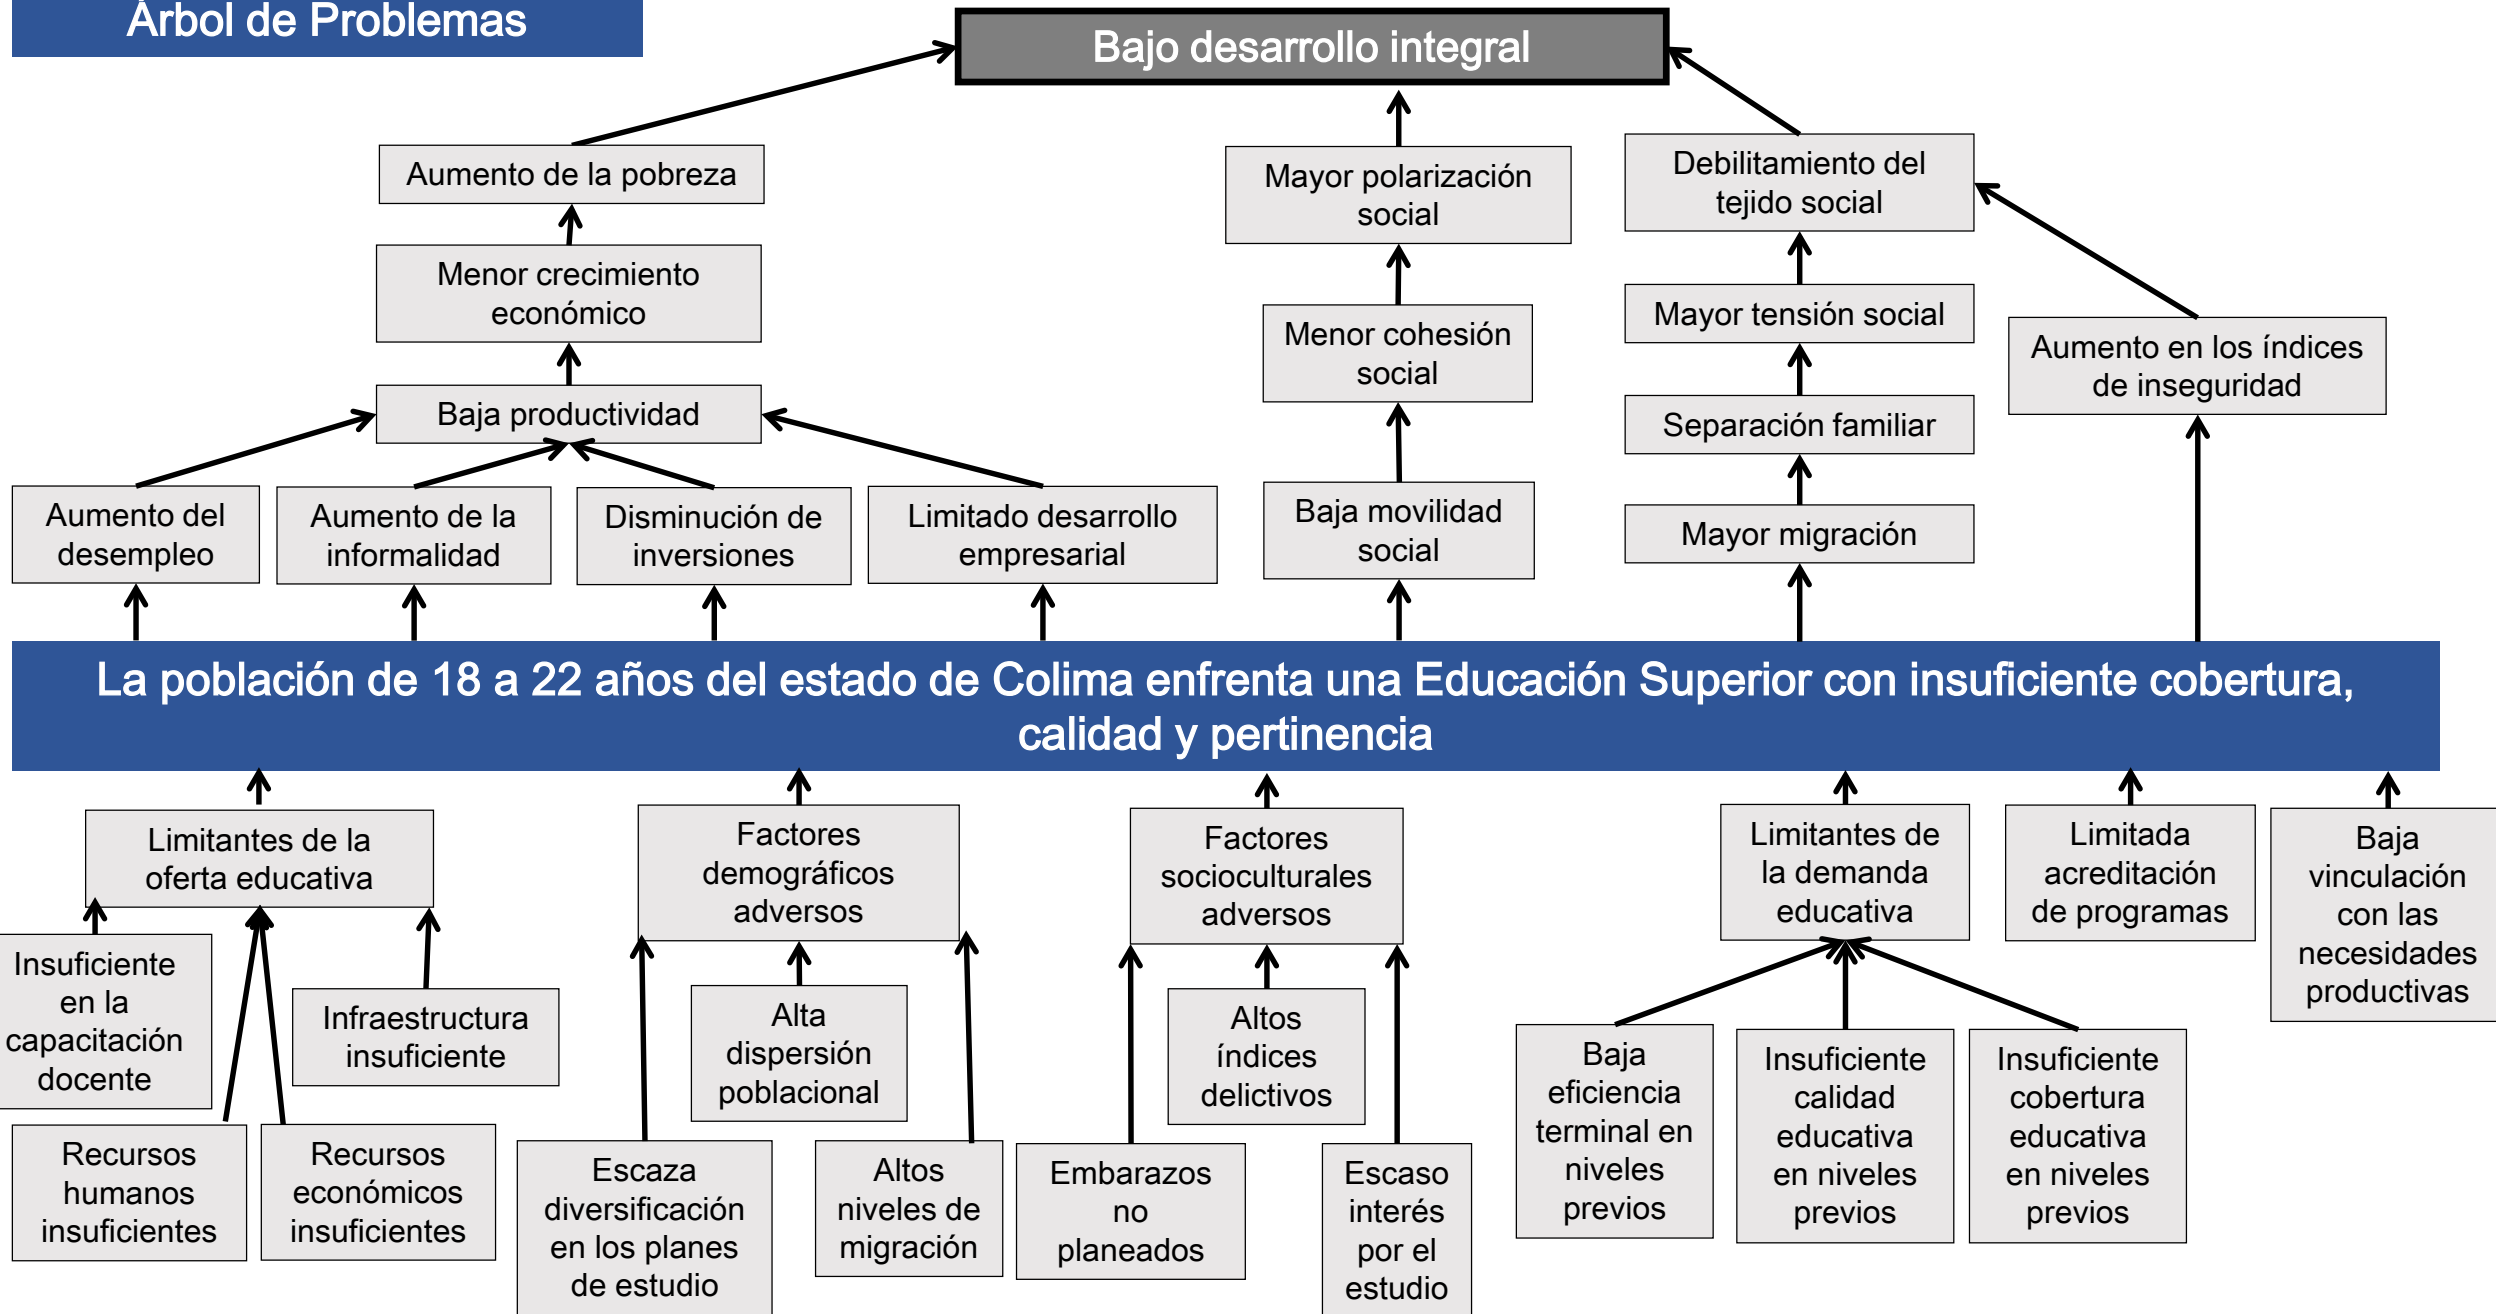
Árbol de Problemas

Bajo desarrollo integral

Aumento de la pobreza

Menor crecimiento económico

Baja productividad

Mayor polarización social

Menor cohesión social

Baja movilidad social

Debilitamiento del tejido social

Mayor tensión social

Separación familiar

Mayor migración

Aumento en los índices de inseguridad

Aumento del desempleo

Aumento de la informalidad

Disminución de inversiones

Limitado desarrollo empresarial

La población de 18 a 22 años del estado de Colima enfrenta una Educación Superior con insuficiente cobertura, calidad y pertinencia

Limitantes de la oferta educativa

Factores demográficos adversos

Factores socioculturales adversos

Limitantes de la demanda educativa

Limitada acreditación de programas

Baja vinculación con las necesidades productivas

Insuficiente en la capacitación docente

Infraestructura insuficiente

Recursos humanos insuficientes

Recursos económicos insuficientes

Alta dispersión poblacional

Escaza diversificación en los planes de estudio

Altos niveles de migración

Altos índices delictivos

Embarazos no planeados

Escaso interés por el estudio

Baja eficiencia terminal en niveles previos

Insuficiente calidad educativa en niveles previos

Insuficiente cobertura educativa en niveles previos